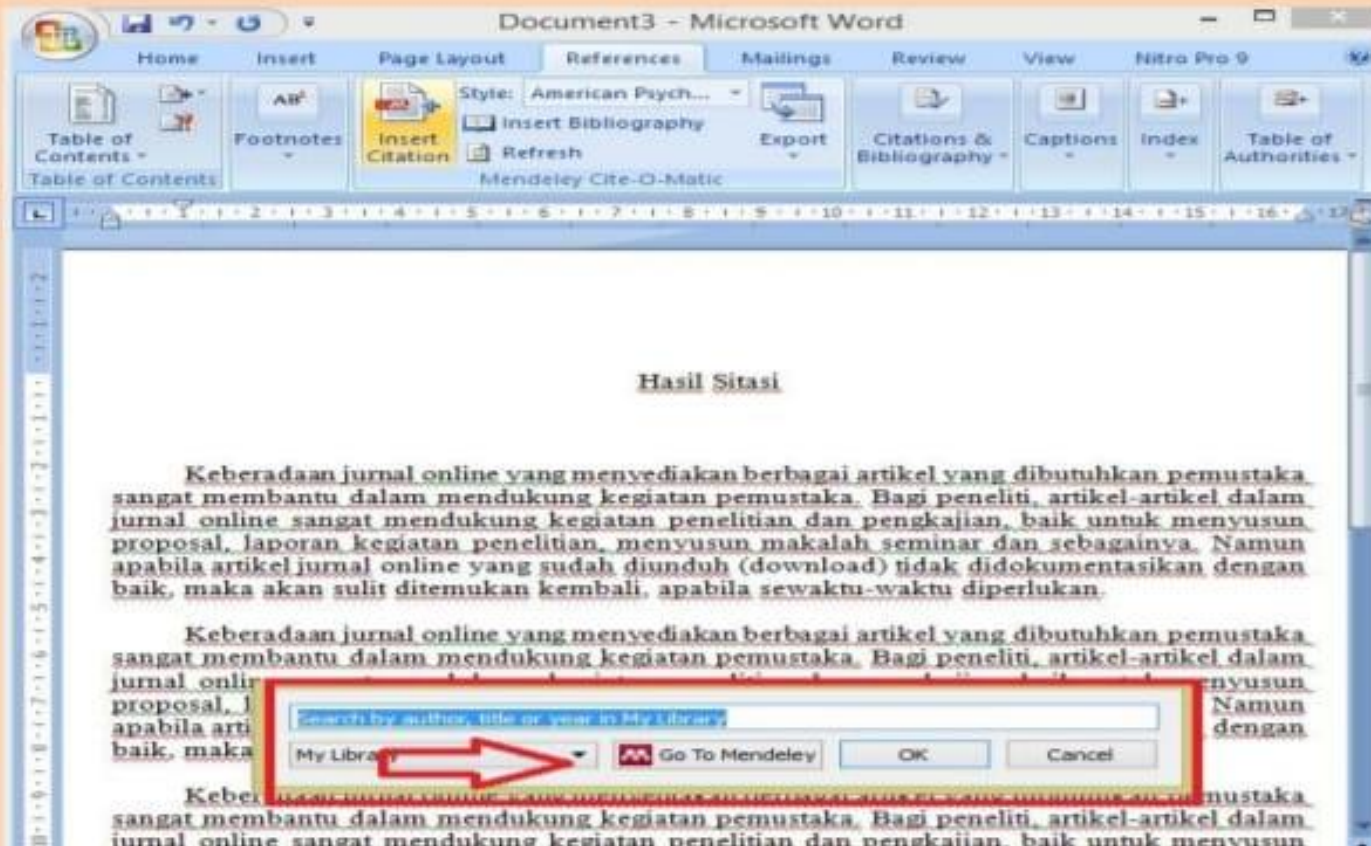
Document3 - Microsoft Word

Home Insert Page Layout References Mailings Review View Nitro Pro 9

Table of Contents
Table of Contents
AB¹ Footnotes
Insert Citation
Style: American Psych...
Insert Bibliography
Refresh
Export
Mendeley Cite-O-Matic
Citations & Bibliography
Captions
Index
Table of Authorities

Hasil Sitasi

Keberadaan jurnal online yang menyediakan berbagai artikel yang dibutuhkan pemustaka sangat membantu dalam mendukung kegiatan pemustaka. Bagi peneliti, artikel-artikel dalam jurnal online sangat mendukung kegiatan penelitian dan pengkajian, baik untuk menyusun proposal, laporan kegiatan penelitian, menyusun makalah seminar dan sebagainya. Namun apabila artikel jurnal online yang sudah diunduh (download) tidak didokumentasikan dengan baik, maka akan sulit ditemukan kembali, apabila sewaktu-waktu diperlukan.

Keberadaan jurnal online yang menyediakan berbagai artikel yang dibutuhkan pemustaka sangat membantu dalam mendukung kegiatan pemustaka. Bagi peneliti, artikel-artikel dalam jurnal onli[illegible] nyusun proposal, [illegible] Namun apabila arti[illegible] dengan baik, maka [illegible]

Search by author, title or year in My Library
My Libra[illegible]
Go To Mendeley
OK
Cancel

Keber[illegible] mustaka sangat membantu dalam mendukung kegiatan pemustaka. Bagi peneliti, artikel-artikel dalam jurnal online sangat mendukung kegiatan penelitian dan pengkajian, baik untuk menyusun